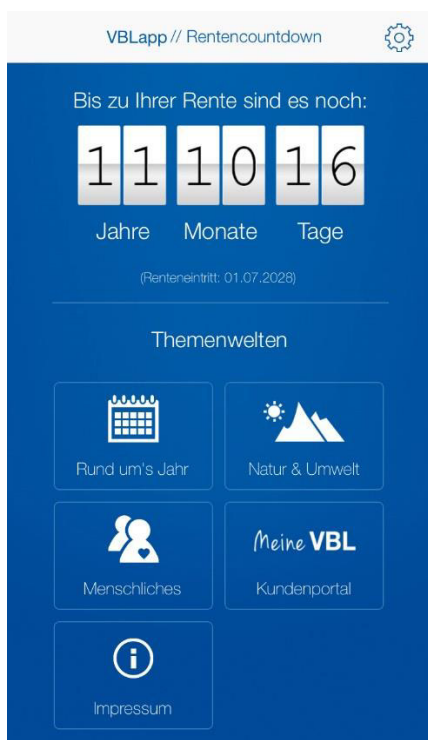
VBLapp // Rentencountdown

Bis zu Ihrer Rente sind es noch:

11 10 16

Jahre Monate Tage

(Renteneintritt: 01.07.2028)

Themenwelten

Rund um's Jahr

Natur & Umwelt

Menschliches

Meine VBL

Kundenportal

Impressum